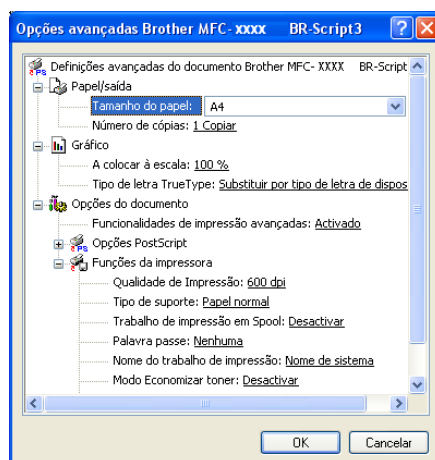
Opções avançadas Brother MFC- xxxx BR-Script3

Definições avançadas do documento Brother MFC- XXXX BR-Script

Papel/saída

Tamanho do papel: A4

Número de cópias: 1 Copiar

Gráfico

A colocar à escala: 100 %

Tipo de letra TrueType: Substituir por tipo de letra de dispos

Opções do documento

Funcionalidades de impressão avançadas: Activado

Opções PostScript

Funções da impressora

Qualidade de Impressão: 600 dpi

Tipo de suporte: Papel normal

Trabalho de impressão em Spool: Desactivar

Palavra passe: Nenhuma

Nome do trabalho de impressão: Nome de sistema

Modo Economizar toner: Desactivar

OK Cancelar